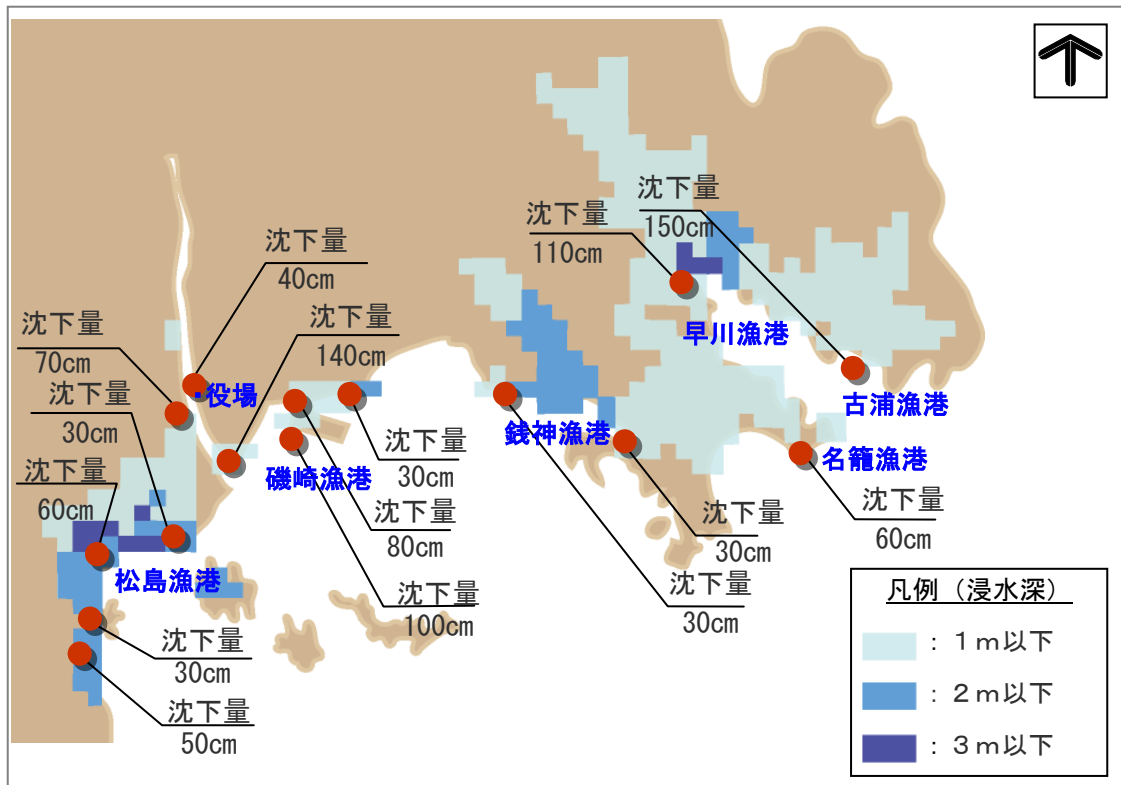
沈下量
150cm

沈下量
110cm

沈下量
40cm

沈下量
140cm

沈下量
70cm

・役場

沈下量
30cm

早川漁港

古浦漁港

銭神漁港

名籠漁港

沈下量
30cm

磯崎漁港

沈下量
60cm

沈下量
60cm

沈下量
80cm

沈下量
30cm

松島漁港

沈下量
100cm

沈下量
30cm

沈下量
30cm

沈下量
50cm

凡例（浸水深）
：１ｍ以下
：２ｍ以下
：３ｍ以下